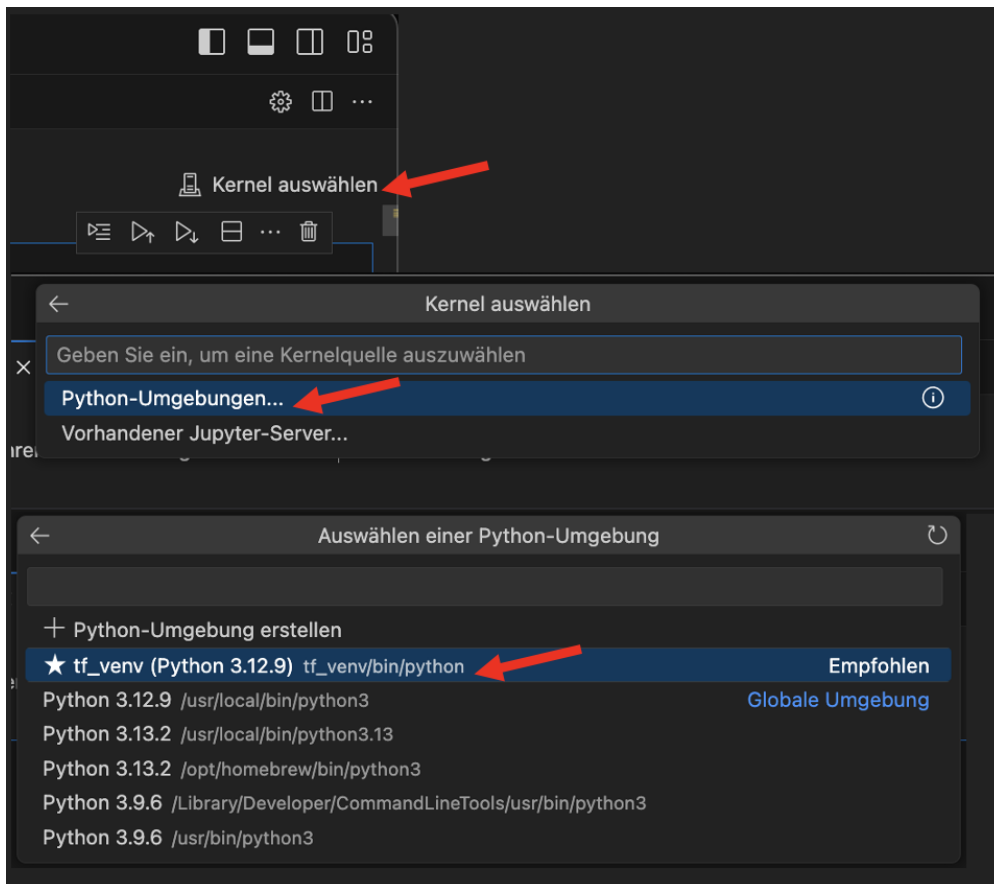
Kernel auswählen

Kernel auswählen

Geben Sie ein, um eine Kernelquelle auszuwählen

Python-Umgebungen...

Vorhandener Jupyter-Server...

Auswählen einer Python-Umgebung

+ Python-Umgebung erstellen

★ tf_venv (Python 3.12.9) tf_venv/bin/python Empfohlen

Python 3.12.9 /usr/local/bin/python3 Globale Umgebung

Python 3.13.2 /usr/local/bin/python3.13

Python 3.13.2 /opt/homebrew/bin/python3

Python 3.9.6 /Library/Developer/CommandLineTools/usr/bin/python3

Python 3.9.6 /usr/bin/python3